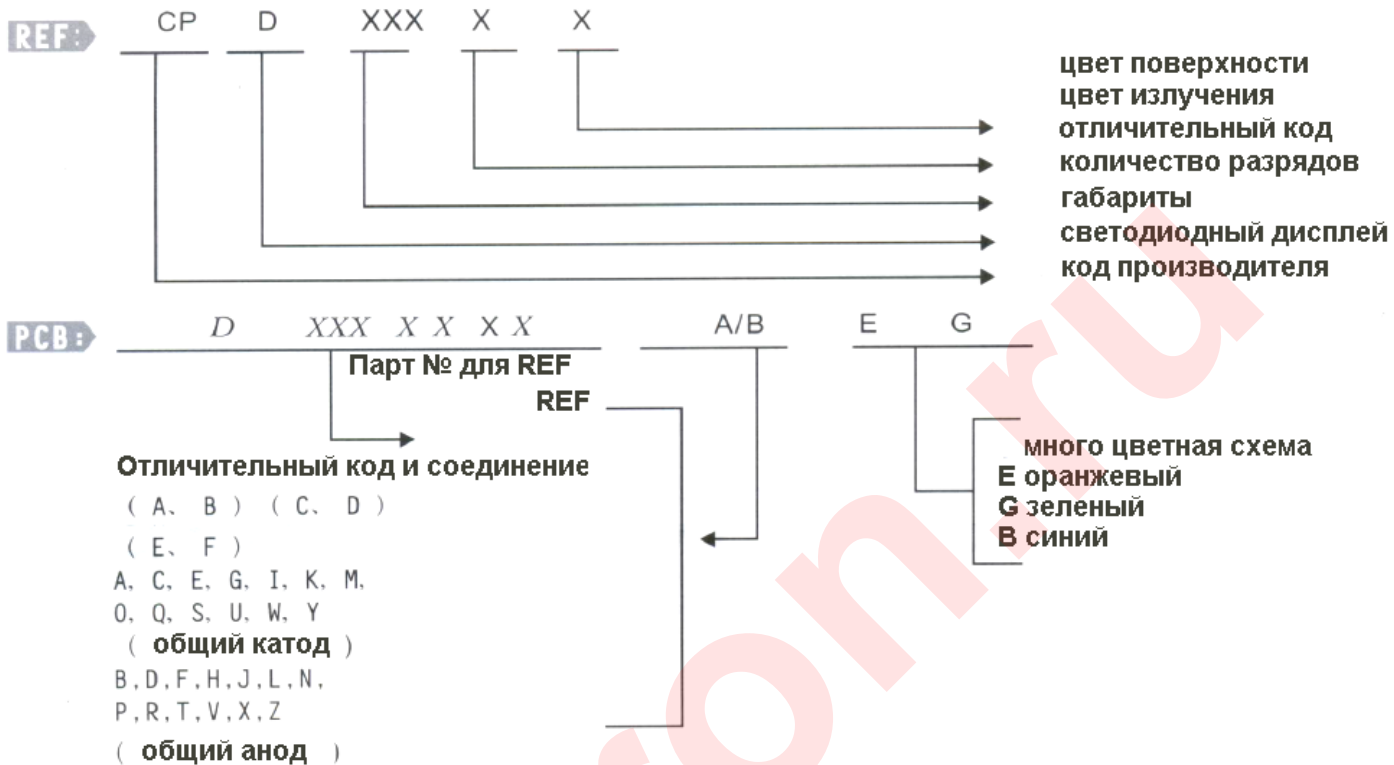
REF: CP D XXX X X

цвет поверхности
цвет излучения
отличительный код
количество разрядов
габариты
светодиодный дисплей
код производителя

PCB: D XXX X X X X A/B E G

Парт № для REF
REF

Отличительный код и соединение
( A、 B ) ( C、 D )
( E、 F )
A, C, E, G, I, K, M,
O, Q, S, U, W, Y
( общий катод )
B, D, F, H, J, L, N,
P, R, T, V, X, Z
( общий анод )

много цветная схема
E оранжевый
G зеленый
B синий

.on.ru